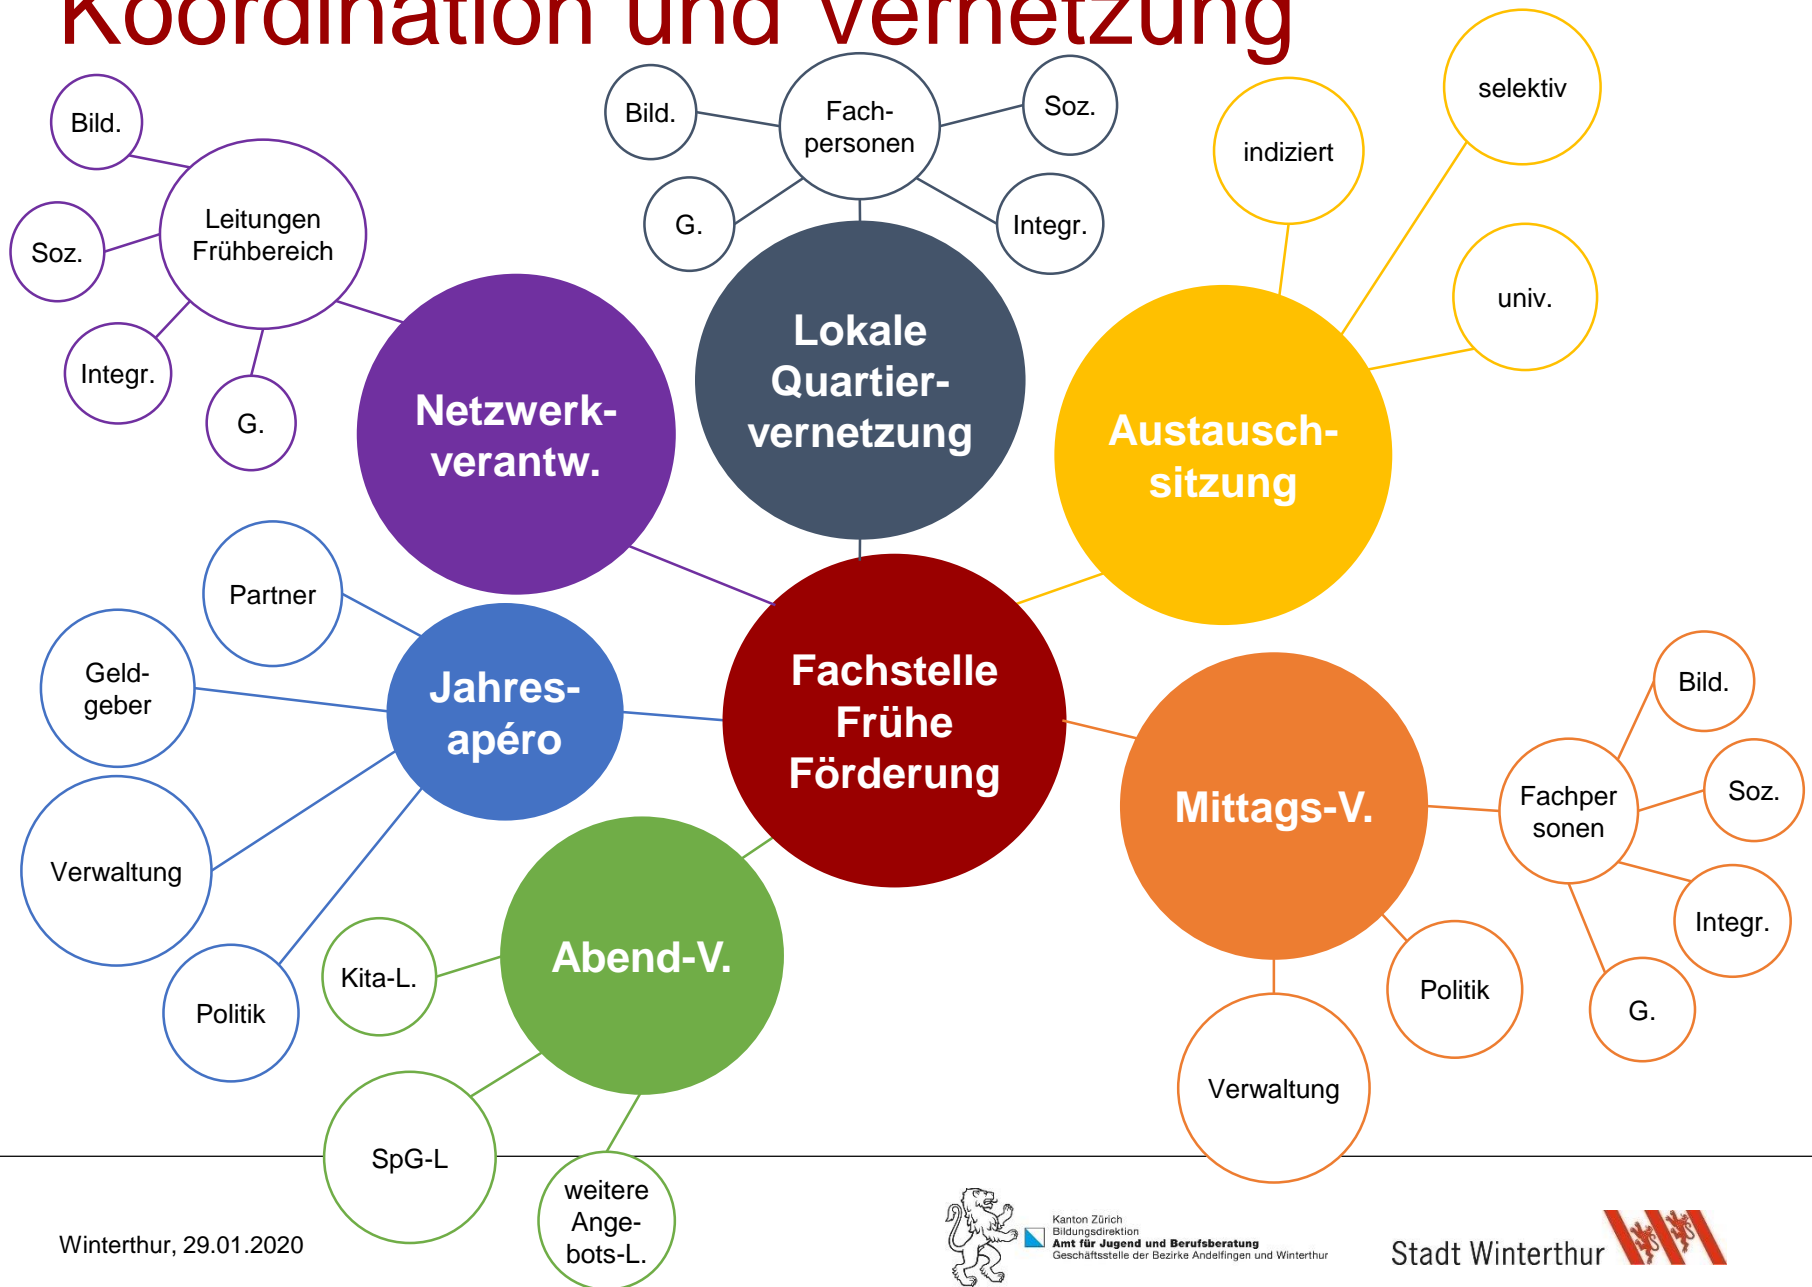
Koordination und Vernetzung

Bild.

Leitungen Frühbereich

Soz.

Integr.

G.

Netzwerk-verantw.

Bild.

Fach-personen

Soz.

G.

Integr.

Lokale Quartier-vernetzung

indiziert

selektiv

univ.

Austausch-sitzung

Partner

Geld-geber

Jahres-apéro

Verwaltung

Politik

Fachstelle Frühe Förderung

Kita-L.

Abend-V.

SpG-L

weitere Ange-bots-L.

Mittags-V.

Bild.

Fachper sonen

Soz.

Integr.

G.

Politik

Verwaltung

Winterthur, 29.01.2020

Kanton Zürich
Bildungsdirektion
Amt für Jugend und Berufsberatung
Geschäftsstelle der Bezirke Andelfingen und Winterthur

Stadt Winterthur